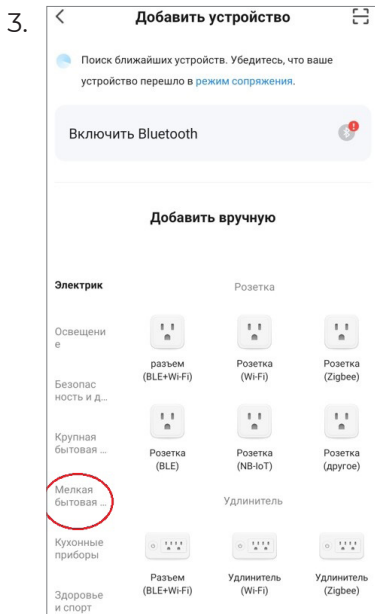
3.

Добавить устройство

Поиск ближайших устройств. Убедитесь, что ваше устройство перешло в режим сопряжения.

Включить Bluetooth

Добавить вручную

Электрик

Освещение

Безопасность и д...

Крупная бытовая ...

Мелкая бытовая ...

Кухонные приборы

Здоровье и спорт

Розетка

разъем (BLE+Wi-Fi)

Розетка (Wi-Fi)

Розетка (Zigbee)

Розетка (BLE)

Розетка (NB-IoT)

Розетка (другое)

Удлинитель

Разъем (BLE+Wi-Fi)

Удлинитель (Wi-Fi)

Удлинитель (Zigbee)